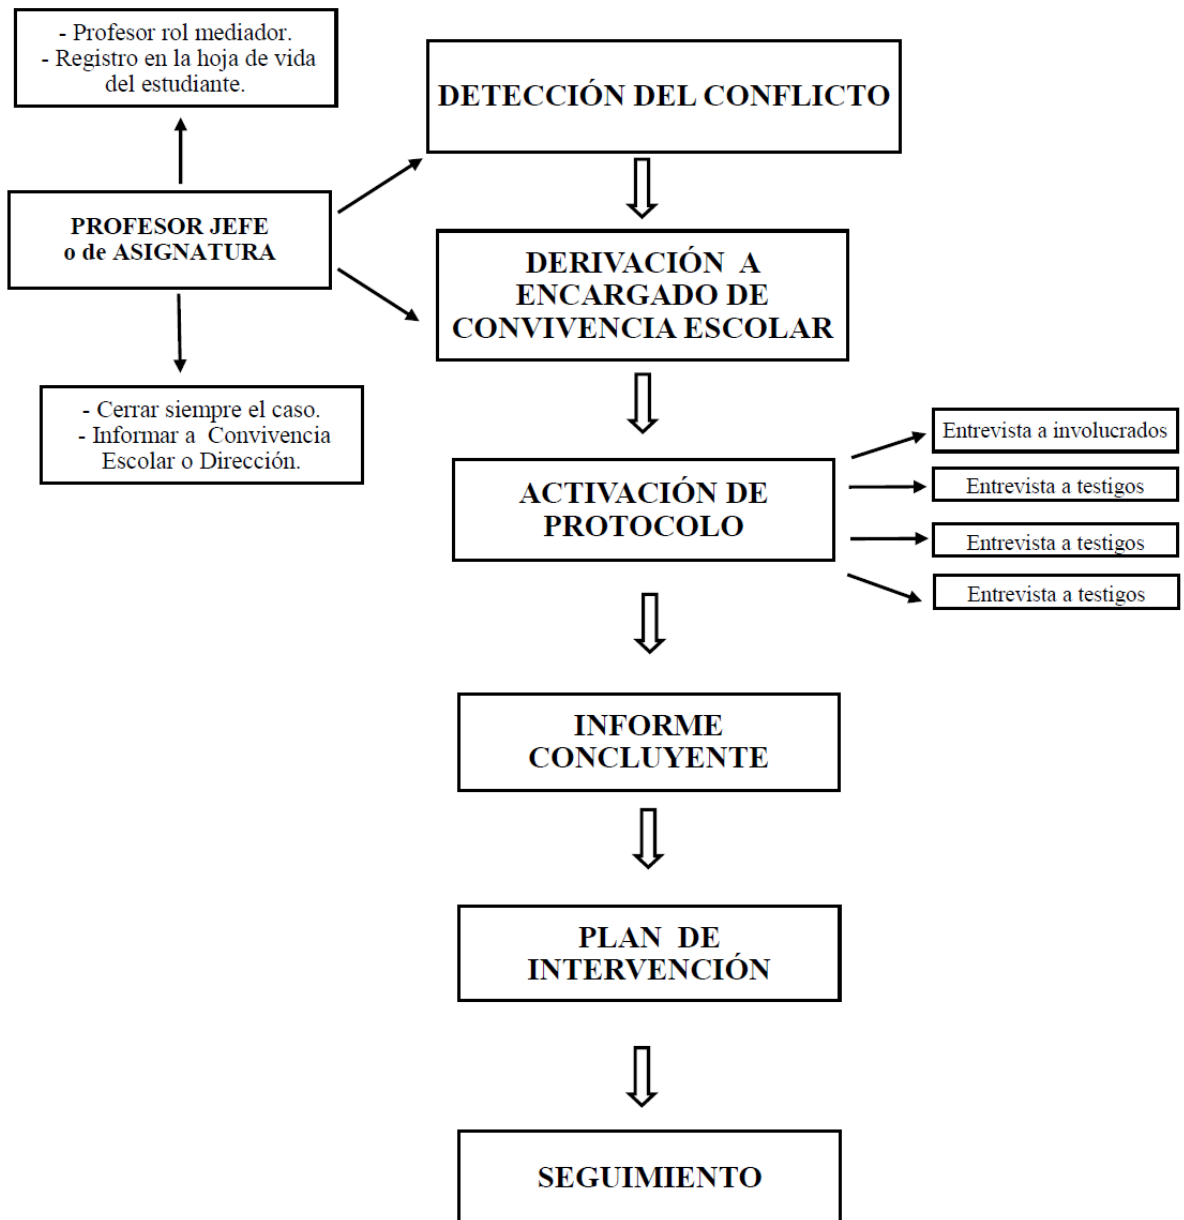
- Profesor rol mediador.
- Registro en la hoja de vida del estudiante.

PROFESOR JEFE
o de ASIGNATURA

- Cerrar siempre el caso.
- Informar a Convivencia Escolar o Dirección.

DETECCIÓN DEL CONFLICTO

DERIVACIÓN A ENCARGADO DE CONVIVENCIA ESCOLAR

ACTIVACIÓN DE PROTOCOLO

Entrevista a involucrados

Entrevista a testigos

Entrevista a testigos

Entrevista a testigos

INFORME CONCLUYENTE

PLAN DE INTERVENCIÓN

SEGUIMIENTO